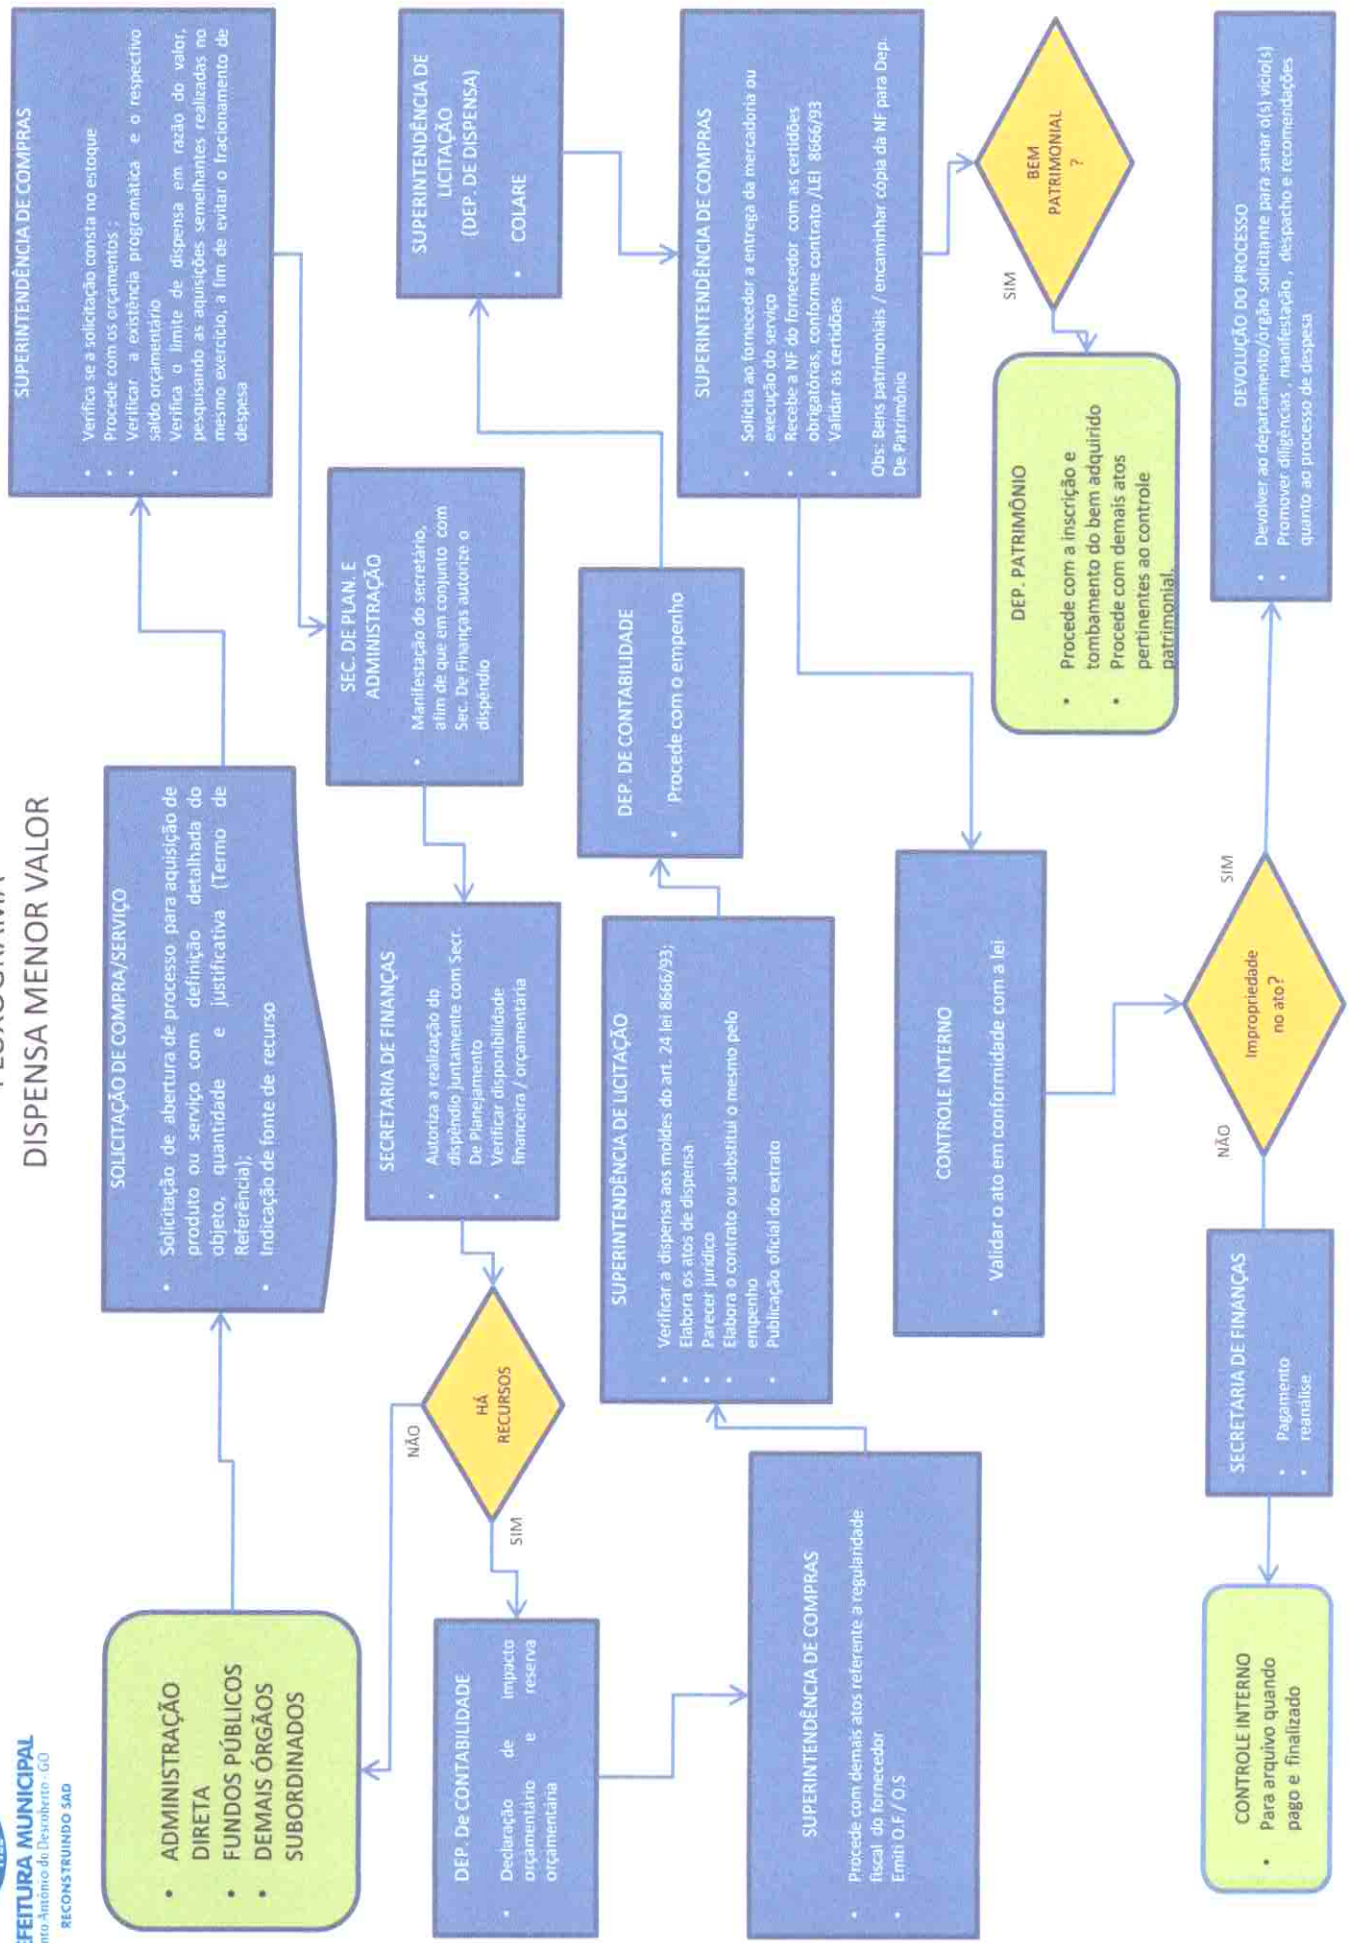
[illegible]FEITURA MUNICIPAL
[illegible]nto Antônio do Descoberto - GO
RECONSTRUINDO SAD

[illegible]LUXOGRAMA
DISPENSA MENOR VALOR

• ADMINISTRAÇÃO DIRETA
• FUNDOS PÚBLICOS
• DEMAIS ÓRGÃOS SUBORDINADOS

SOLICITAÇÃO DE COMPRA/SERVIÇO
• Solicitação de abertura de processo para aquisição de produto ou serviço com definição detalhada do objeto, quantidade e justificativa (Termo de Referência);
• Indicação de fonte de recurso

SUPERINTENDÊNCIA DE COMPRAS
• Verifica se a solicitação consta no estoque
• Procede com os orçamentos ;
• Verificar a existência programática e o respectivo saldo orçamentário
• Verifica o limite de dispensa em razão do valor, pesquisando as aquisições semelhantes realizadas no mesmo exercício, a fim de evitar o fracionamento de despesa

SEC. DE PLAN. E ADMINISTRAÇÃO
• Manifestação do secretário, afim de que em conjunto com Sec. De Finanças autorize o dispêndio

SECRETARIA DE FINANÇAS
• Autoriza a realização do dispêndio juntamente com Secr. De Planejamento
• Verificar disponibilidade financeira / orçamentaria

HÁ RECURSOS
NÃO
SIM

DEP. De CONTABILIDADE
• Declaração de impacto orçamentário e reserva orçamentaria

SUPERINTENDÊNCIA DE COMPRAS
• Procede com demais atos referente a regularidade fiscal do fornecedor
• Emiti O.F / O.S

SUPERINTENDÊNCIA DE LICITAÇÃO
• Verificar a dispensa aos moldes do art. 24 lei 8666/93;
• Elabora os atos de dispensa
• Parecer jurídico
• Elabora o contrato ou substitui o mesmo pelo empenho
• Publicação oficial do extrato

DEP. DE CONTABILIDADE
• Procede com o empenho

SUPERINTENDÊNCIA DE LICITAÇÃO (DEP. DE DISPENSA)
• COLARE

SUPERINTENDÊNCIA DE COMPRAS
• Solicita ao fornecedor a entrega da mercadoria ou execução do serviço
• Recebe a NF do fornecedor com as certidões obrigatórias, conforme contrato /LEI 8666/93
• Validar as certidões
Obs: Bens patrimoniais / encaminhar cópia da NF para Dep. De Patrimônio

BEM PATRIMONIAL ?
SIM

DEP. PATRIMÔNIO
• Procede com a inscrição e tombamento do bem adquirido
• Procede com demais atos pertinentes ao controle patrimonial.

CONTROLE INTERNO
• Validar o ato em conformidade com a lei

Impropriedade no ato?
SIM
NÃO

DEVOLUÇÃO DO PROCESSO
• Devolver ao departamento/órgão solicitante para sanar o(s) vício(s)
• Promover diligências, manifestação, despacho e recomendações quanto ao processo de despesa

SECRETARIA DE FINANÇAS
• Pagamento
• reanálise

CONTROLE INTERNO
• Para arquivo quando pago e finalizado